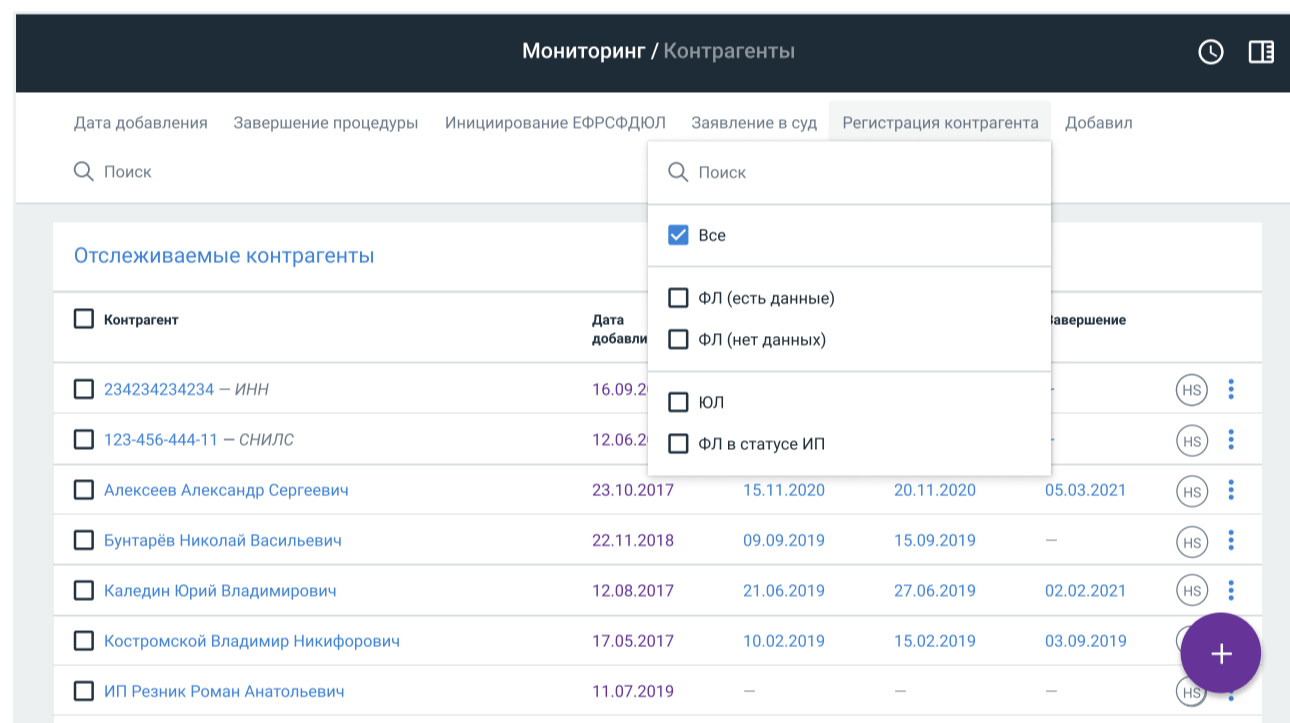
Мониторинг / Контрагенты

Дата добавления Завершение процедуры Инициирование ЕФРСФДЮЛ Заявление в суд Регистрация контрагента Добавил

Поиск

Поиск

Все

ФЛ (есть данные)

ФЛ (нет данных)

ЮЛ

ФЛ в статусе ИП

Отслеживаемые контрагенты

| Контрагент | Дата добавл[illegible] | | | Завершение | |
|---|---|---|---|---|---|
| 234234234234 — ИНН | 16.09.2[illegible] | | | – | HS |
| 123-456-444-11 — СНИЛС | 12.06.2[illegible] | | | – | HS |
| Алексеев Александр Сергеевич | 23.10.2017 | 15.11.2020 | 20.11.2020 | 05.03.2021 | HS |
| Бунтарёв Николай Васильевич | 22.11.2018 | 09.09.2019 | 15.09.2019 | — | HS |
| Каледин Юрий Владимирович | 12.08.2017 | 21.06.2019 | 27.06.2019 | 02.02.2021 | HS |
| Костромской Владимир Никифорович | 17.05.2017 | 10.02.2019 | 15.02.2019 | 03.09.2019 | |
| ИП Резник Роман Анатольевич | 11.07.2019 | — | — | — | HS |

+